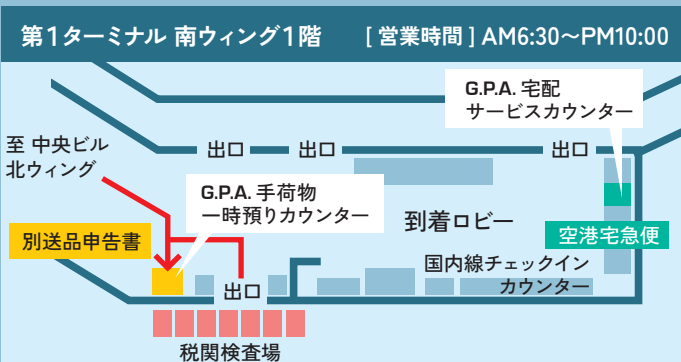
第1ターミナル 南ウィング1階 [営業時間] AM6:30～PM10:00

G.P.A. 宅配
サービスカウンター

至 中央ビル
北ウィング

出口 出口 出口

G.P.A. 手荷物
一時預りカウンター

到着ロビー

空港宅急便

別送品申告書

国内線チェックイン
カウンター

出口

税関検査場